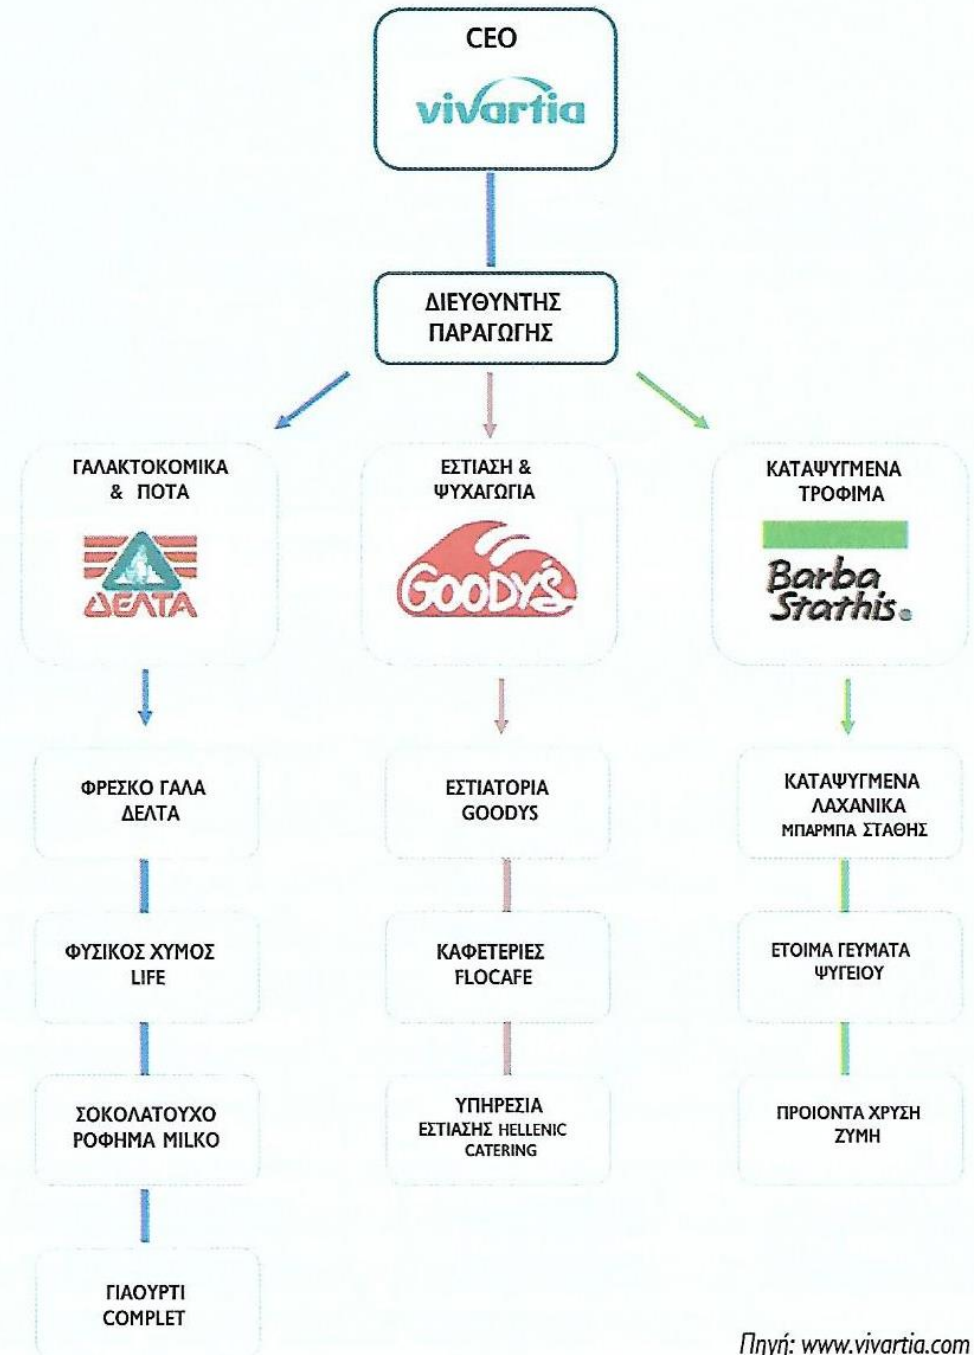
CEO

vivartia

ΔΙΕΥΘΥΝΤΗΣ ΠΑΡΑΓΩΓΗΣ

ΓΑΛΑΚΤΟΚΟΜΙΚΑ & ΠΟΤΑ

ΔΕΛΤΑ

ΦΡΕΣΚΟ ΓΑΛΑ ΔΕΛΤΑ

ΦΥΣΙΚΟΣ ΧΥΜΟΣ LIFE

ΣΟΚΟΛΑΤΟΥΧΟ ΡΟΦΗΜΑ MILKO

ΓΙΑΟΥΡΤΙ COMPLET

ΕΣΤΙΑΣΗ & ΨΥΧΑΓΩΓΙΑ

GOODYS

ΕΣΤΙΑΤΟΡΙΑ GOODYS

ΚΑΦΕΤΕΡΙΕΣ FLOCAFE

ΥΠΗΡΕΣΙΑ ΕΣΤΙΑΣΗΣ HELLENIC CATERING

ΚΑΤΑΨΥΓΜΕΝΑ ΤΡΟΦΙΜΑ

Barba Stathis

ΚΑΤΑΨΥΓΜΕΝΑ ΛΑΧΑΝΙΚΑ ΜΠΑΡΜΠΑ ΣΤΑΘΗΣ

ΕΤΟΙΜΑ ΓΕΥΜΑΤΑ ΨΥΓΕΙΟΥ

ΠΡΟΙΟΝΤΑ ΧΡΥΣΗ ΖΥΜΗ

Πηγή: www.vivartia.com